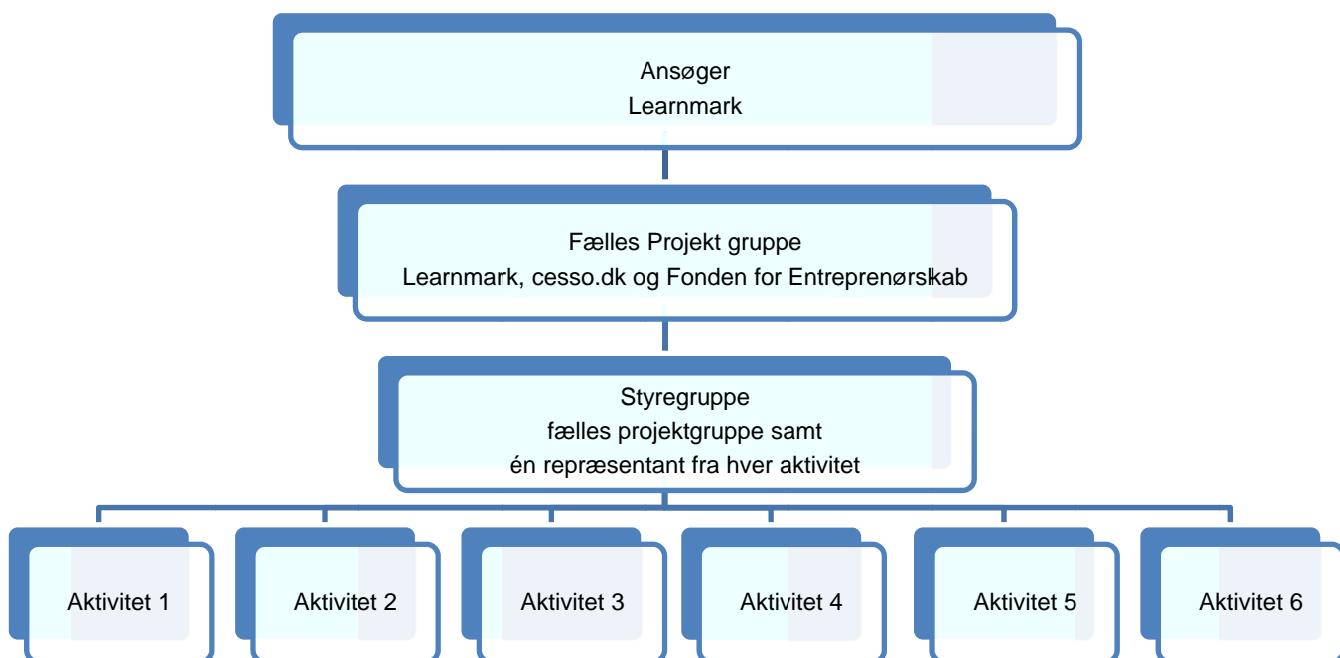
Ansøger
Learnmark

Fælles Projekt gruppe
Learnmark, cesso.dk og Fonden for Entreprenørskab

Styregruppe
fælles projektgruppe samt
én repræsentant fra hver aktivitet

Aktivitet 1

Aktivitet 2

Aktivitet 3

Aktivitet 4

Aktivitet 5

Aktivitet 6